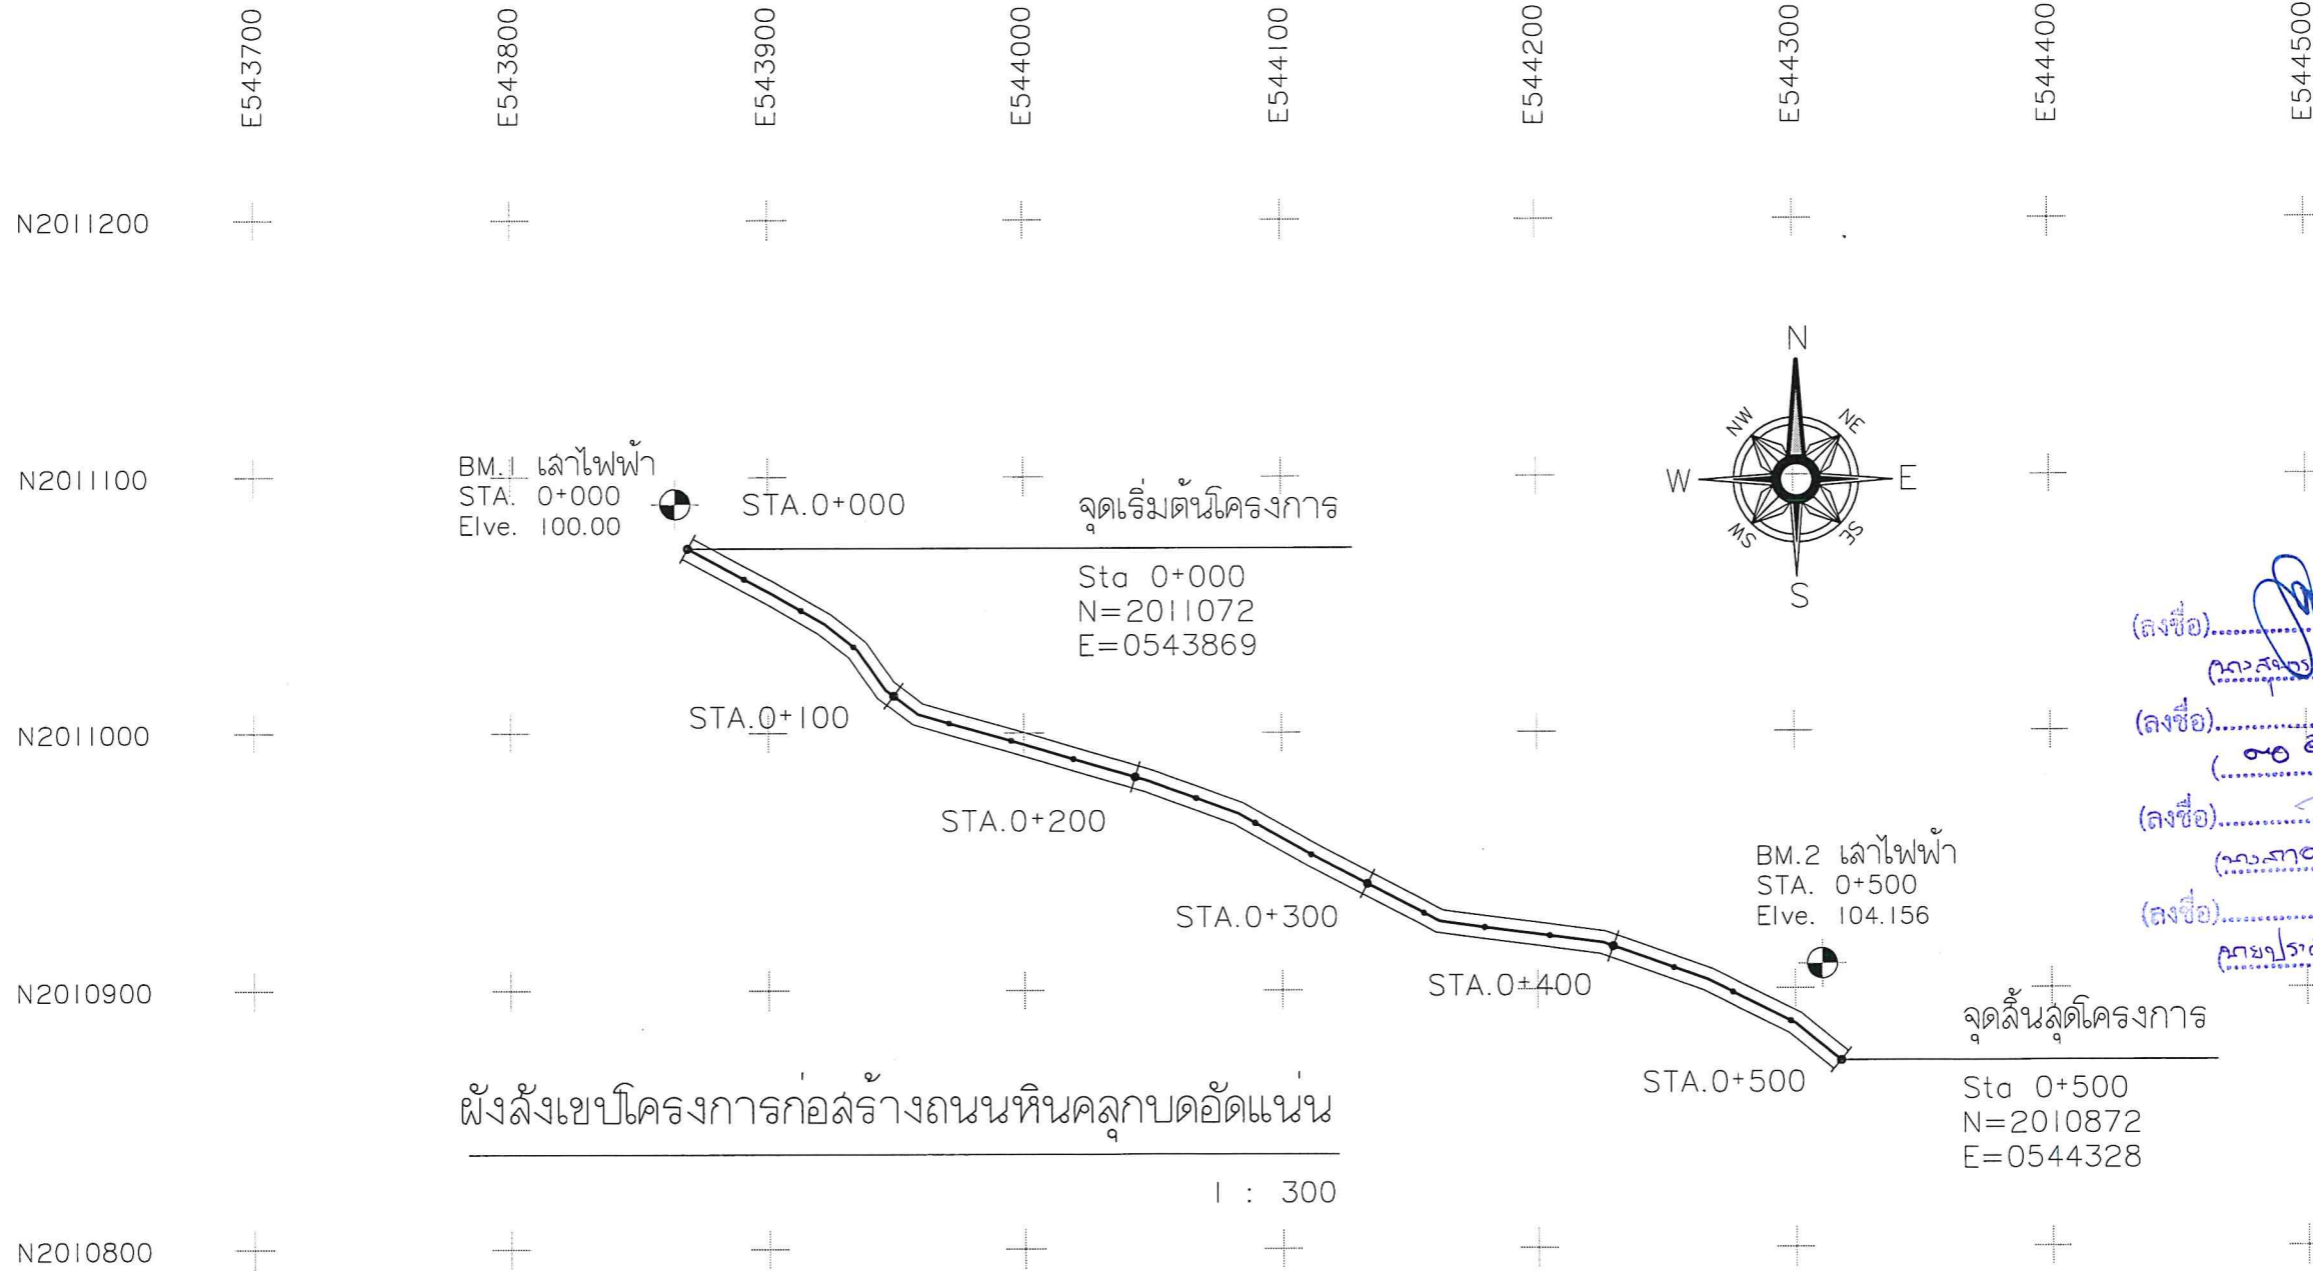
E543700 E543800 E543900 E544000 E544100 E544200 E544300 E544400 E544500

N2011200

N
NW NE
W E
SW SE
S

N2011100

BM.1 เสาไฟฟ้า
STA. 0+000
Elve. 100.00

STA.0+000

จุดเริ่มต้นโครงการ

Sta 0+000
N=2011072
E=0543869

(ลงชื่อ).......... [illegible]
([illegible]

N2011000

STA.0+100

(ลงชื่อ).......... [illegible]
([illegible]

STA.0+200

(ลงชื่อ).......... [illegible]
([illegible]

BM.2 เสาไฟฟ้า
STA. 0+500
Elve. 104.156

STA.0+300

(ลงชื่อ).......... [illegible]
([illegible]

N2010900

STA.0+400

จุดสิ้นสุดโครงการ

STA.0+500

Sta 0+500
N=2010872
E=0544328

ผังลังเขปโครงการก่อสร้างถนนหินคลุกบดอัดแน่น

1 : 300

N2010800